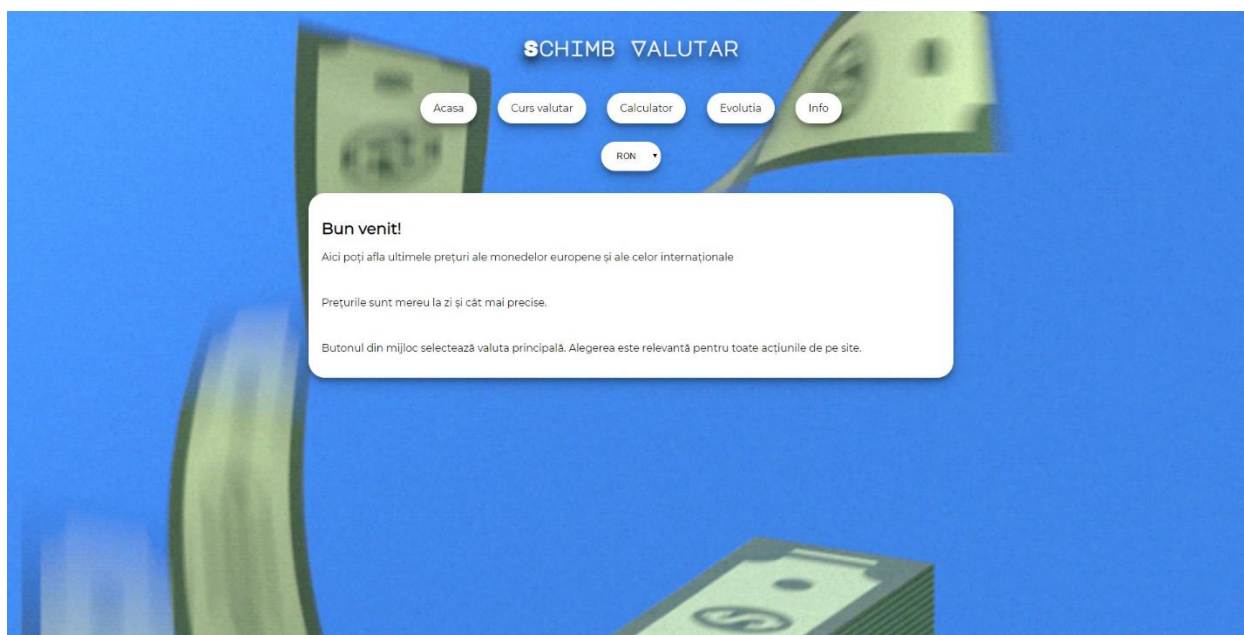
SCHIMB VALUTAR

Acasa Curs valutar Calculator Evolutia Info

RON

Bun venit!

Aici poți afla ultimele prețuri ale monedelor europene și ale celor internaționale

Prețurile sunt mereu la zi și cât mai precise.

Butonul din mijloc selectează valuta principală. Alegerea este relevantă pentru toate acțiunile de pe site.